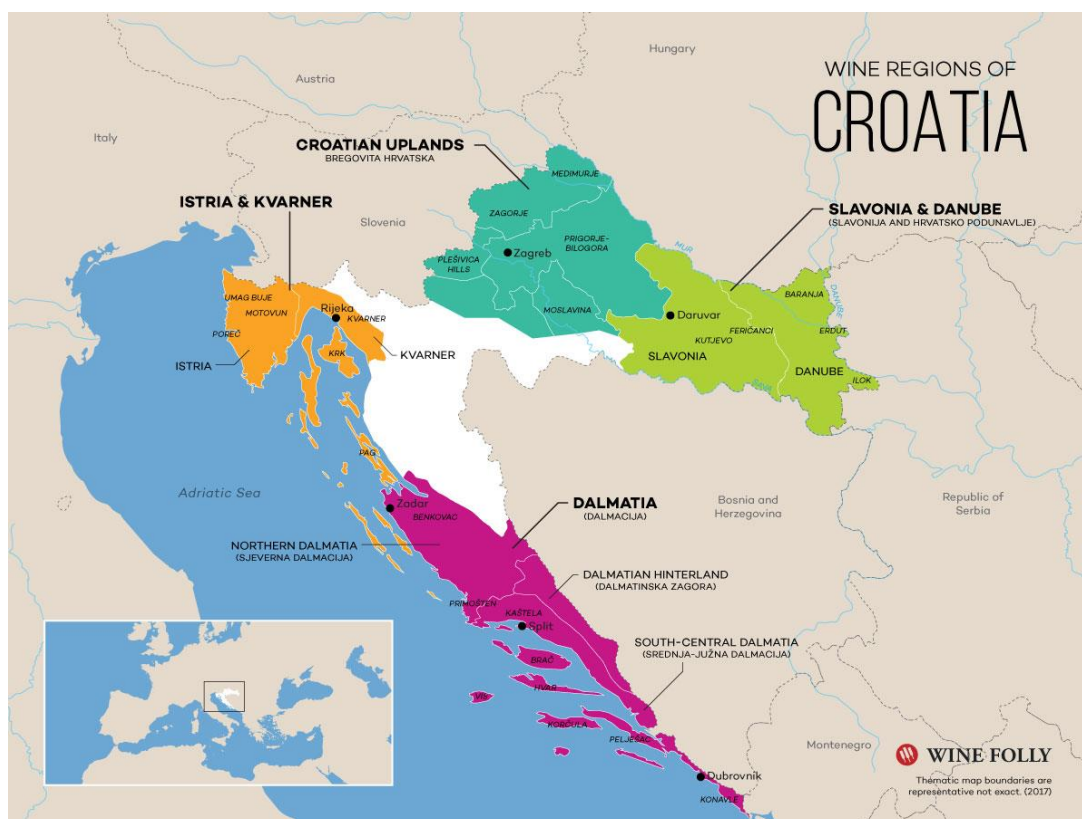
WINE REGIONS OF
CROATIA

Hungary

Austria

Italy

CROATIAN UPLANDS
BREGOVITA HRVATSKA

MEĐIMURJE

ZAGORJE

Zagreb

PRIGORJE-BILOGORA

PLEŠIVICA HILLS

MOSLAVINA

Slovenia

ISTRIA & KVARNER

SLAVONIA & DANUBE
(SLAVONIJA AND HRVATSKO PODUNAVLJE)

MUR

DANUBE

BARANJA

Daruvar

FERIČANCI

ERDUT

KUTJEVO

SLAVONIA

DANUBE

ILOK

UMAG BUJE

MOTOVUN

Rijeka

KVARNER

POREČ

KRK

KVARNER

ISTRIA

PAG

Adriatic Sea

Zadar

BENKOVAC

DALMATIA
(DALMACIJA)

Bosnia and Herzegovina

Republic of Serbia

NORTHERN DALMATIA
(SJEVERNA DALMACIJA)

DALMATIAN HINTERLAND
(DALMATINSKA ZAGORA)

PRIMOŠTEN

KAŠTELA

Split

SOUTH-CENTRAL DALMATIA
(SREDNJA-JUŽNA DALMACIJA)

BRAČ

HVAR

VIS

KORČULA

PELJEŠAC

Montenegro

Dubrovnik

KONAVLE

WINE FOLLY

Thematic map boundaries are representative not exact. (2017)